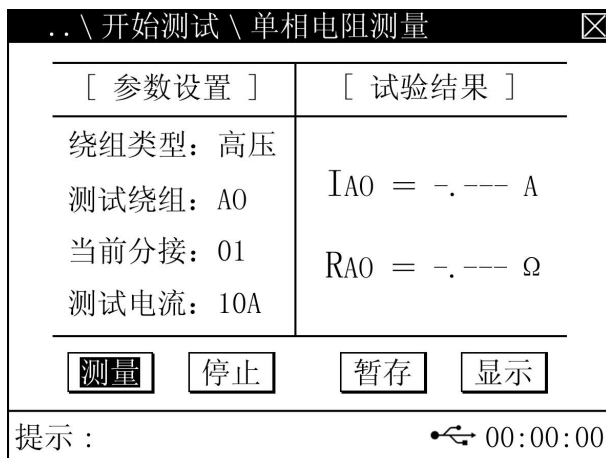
..\开始测试\单相电阻测量 ☒

| [ 参数设置 ] | [ 试验结果 ] |
|---|---|
| 绕组类型：高压<br>测试绕组：A0<br>当前分接：01<br>测试电流：10A | IA0 = -.--- A<br><br>RA0 = -.--- Ω |

测量 停止 暂存 显示

提示：

00:00:00